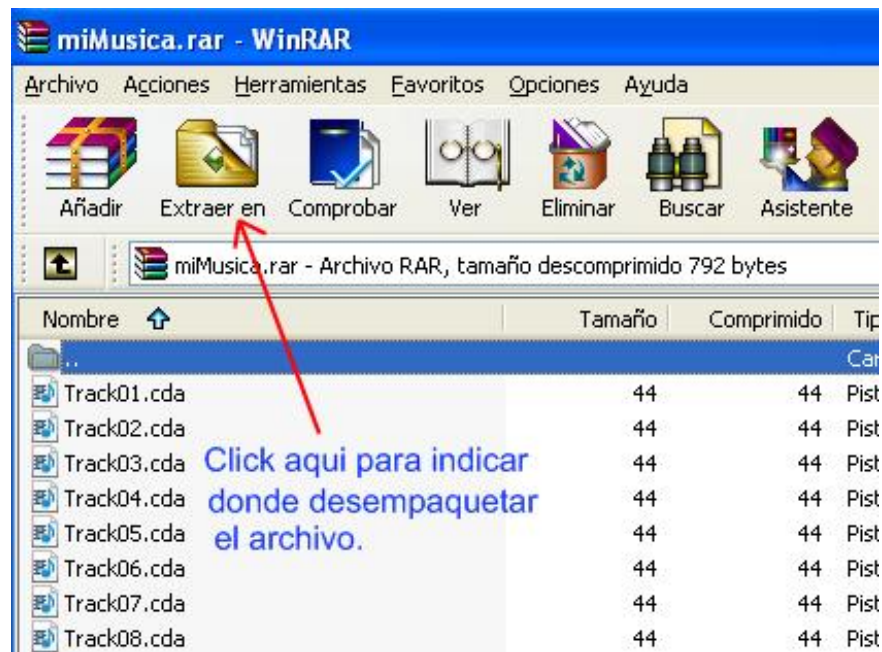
miMusica.rar - WinRAR

Archivo Acciones Herramientas Favoritos Opciones Ayuda

Añadir Extraer en Comprobar Ver Eliminar Buscar Asistente

miMusica.rar - Archivo RAR, tamaño descomprimido 792 bytes

| Nombre | Tamaño | Comprimido | Tip |
|---|---|---|---|
| .. | | | Car |
| Track01.cda | 44 | 44 | Pist |
| Track02.cda | 44 | 44 | Pist |
| Track03.cda | 44 | 44 | Pist |
| Track04.cda | 44 | 44 | Pist |
| Track05.cda | 44 | 44 | Pist |
| Track06.cda | 44 | 44 | Pist |
| Track07.cda | 44 | 44 | Pist |
| Track08.cda | 44 | 44 | Pist |

Click aqui para indicar donde desempaquetar el archivo.